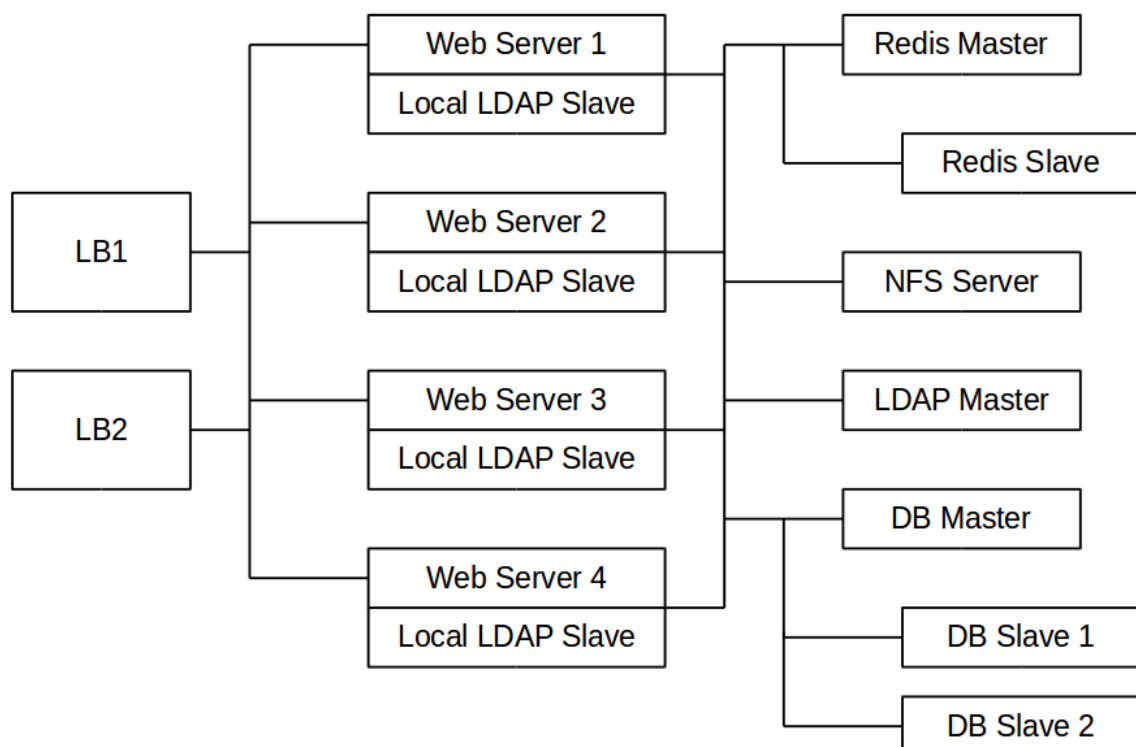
LB1

LB2

Web Server 1
Local LDAP Slave

Web Server 2
Local LDAP Slave

Web Server 3
Local LDAP Slave

Web Server 4
Local LDAP Slave

Redis Master

Redis Slave

NFS Server

LDAP Master

DB Master

DB Slave 1

DB Slave 2